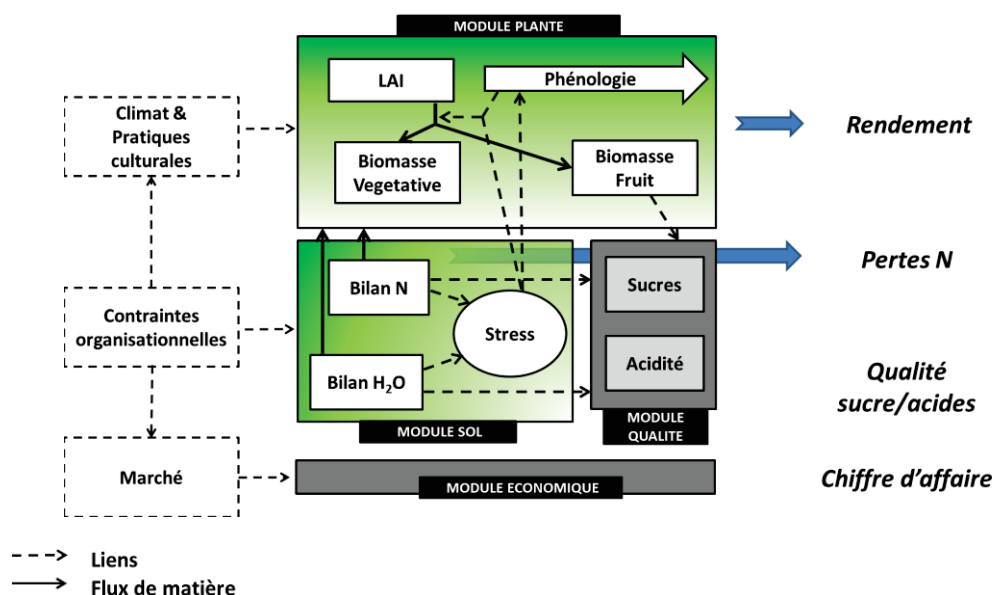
MODULE PLANTE

LAI

Phénologie

Climat & Pratiques culturales

Rendement

Biomasse Vegetative

Biomasse Fruit

Pertes N

Bilan N

Sucres

Contraintes organisationnelles

Stress

Acidité

Bilan $H_2O$

Qualité sucre/acides

MODULE SOL

MODULE QUALITE

Marché

MODULE ECONOMIQUE

Chiffre d'affaire

Liens

Flux de matière